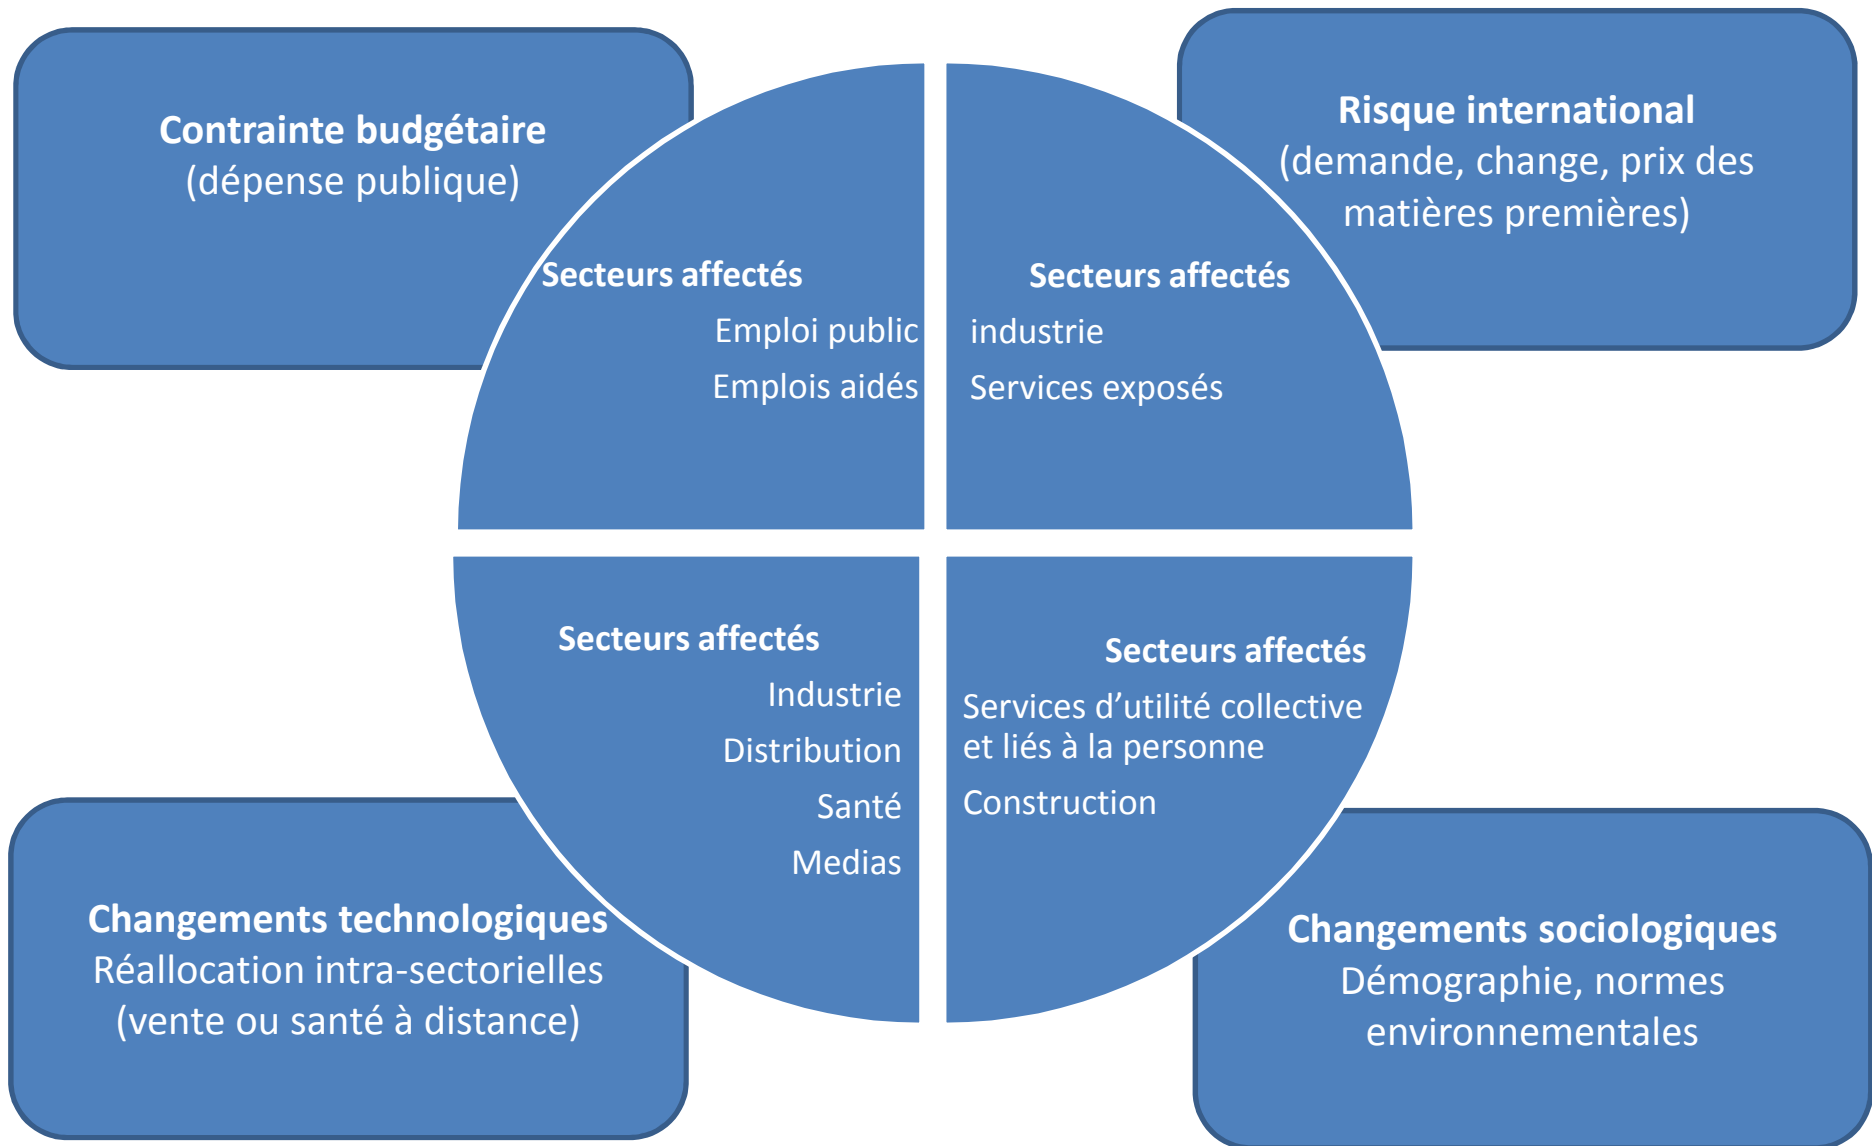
**Contrainte budgétaire**
(dépense publique)

**Risque international**
(demande, change, prix des matières premières)

**Secteurs affectés**
Emploi public
Emplois aidés

**Secteurs affectés**
industrie
Services exposés

**Secteurs affectés**
Industrie
Distribution
Santé
Medias

**Secteurs affectés**
Services d'utilité collective et liés à la personne
Construction

**Changements technologiques**
Réallocation intra-sectorielles
(vente ou santé à distance)

**Changements sociologiques**
Démographie, normes environnementales